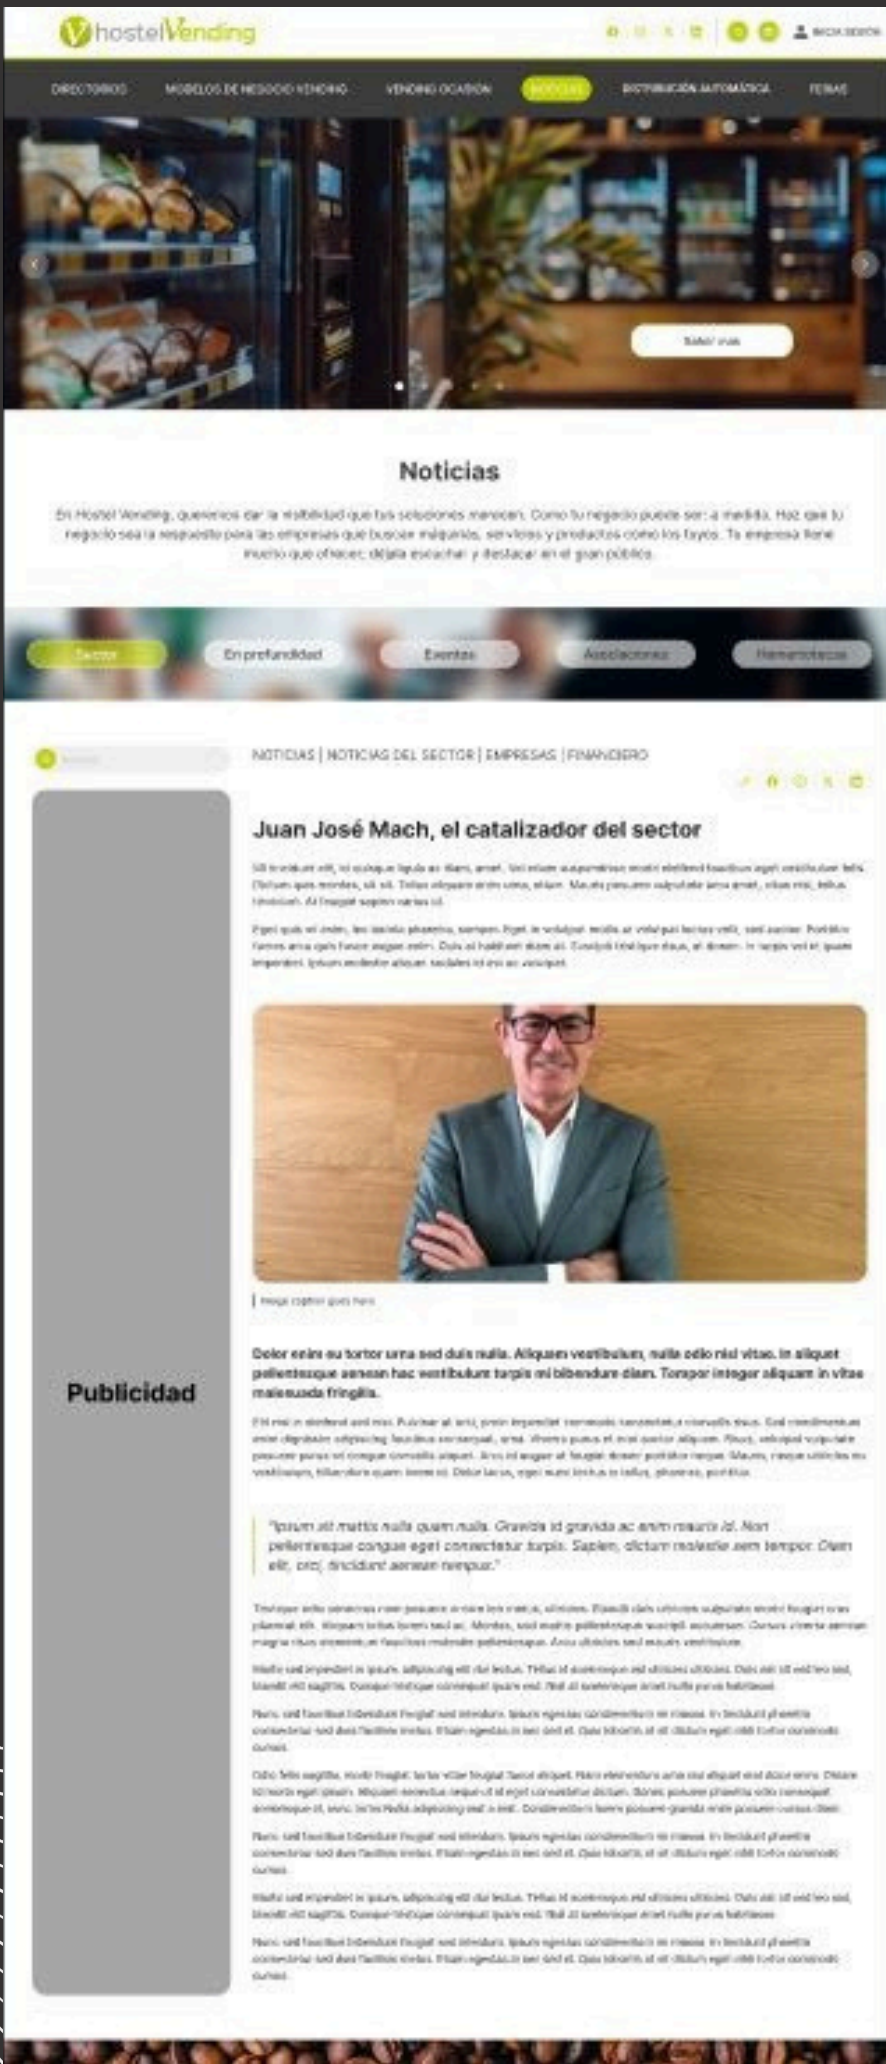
hostelVending

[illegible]

DIRECTORIOS MODELOS DE NEGOCIO VENDING VENDING OCASIÓN NOTICIAS DISTRIBUCIÓN AUTOMÁTICA FERIAS

Saber más

Noticias

En Hostel Vending, queremos dar la visibilidad que tus soluciones merecen. Como tu negocio puede ser a medida. Haz que tu negocio sea la respuesta para las empresas que buscan máquinas, servicios y productos como los tuyos. Tu empresa tiene mucho que ofrecer: déjala escuchar y destacar en el gran público.

Sector En profundidad Eventos Asociaciones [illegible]

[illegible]

NOTICIAS | NOTICIAS DEL SECTOR | EMPRESAS | FINANCIERO

Juan José Mach, el catalizador del sector

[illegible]

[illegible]

Image caption goes here

Dolor enim eu tortor urna sed duis nulla. Aliquam vestibulum, nulla odio nisl vitae. In aliquet pellentesque aenean hac vestibulum turpis mi bibendum diam. Tempor integer aliquam in vitae malesuada fringilla.

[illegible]

"Ipsum sit mattis nulla quam nulla. Gravida id gravida ac enim mauris id. Non pellentesque congue eget consectetur turpis. Sapien, dictum molestie sem tempor. Diam elit, orci, tincidunt aenean tempus."

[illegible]

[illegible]

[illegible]

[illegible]

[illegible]

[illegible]

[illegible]

Publicidad